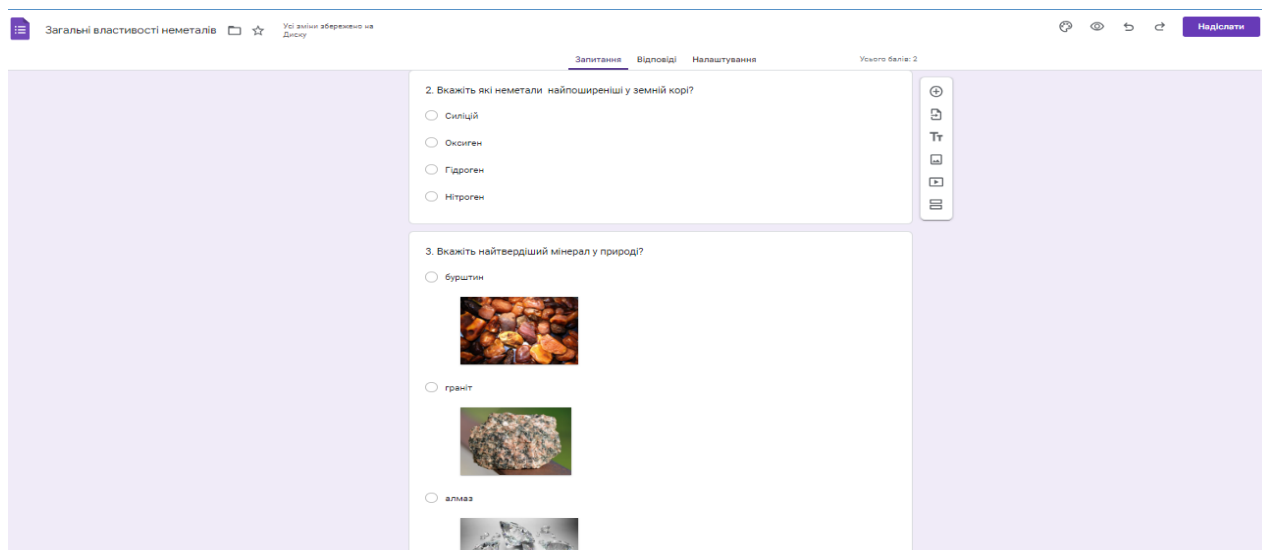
Загальні властивості неметалів

Усі зміни збережено на Диску

Надіслати

Запитання Відповіді Налаштування

Усього балів: 2

2. Вкажіть які неметали найпоширеніші у земній корі?

Силіцій

Оксиген

Гідроген

Нітроген

3. Вкажіть найтвердіший мінерал у природі?

бурштин

граніт

алмаз